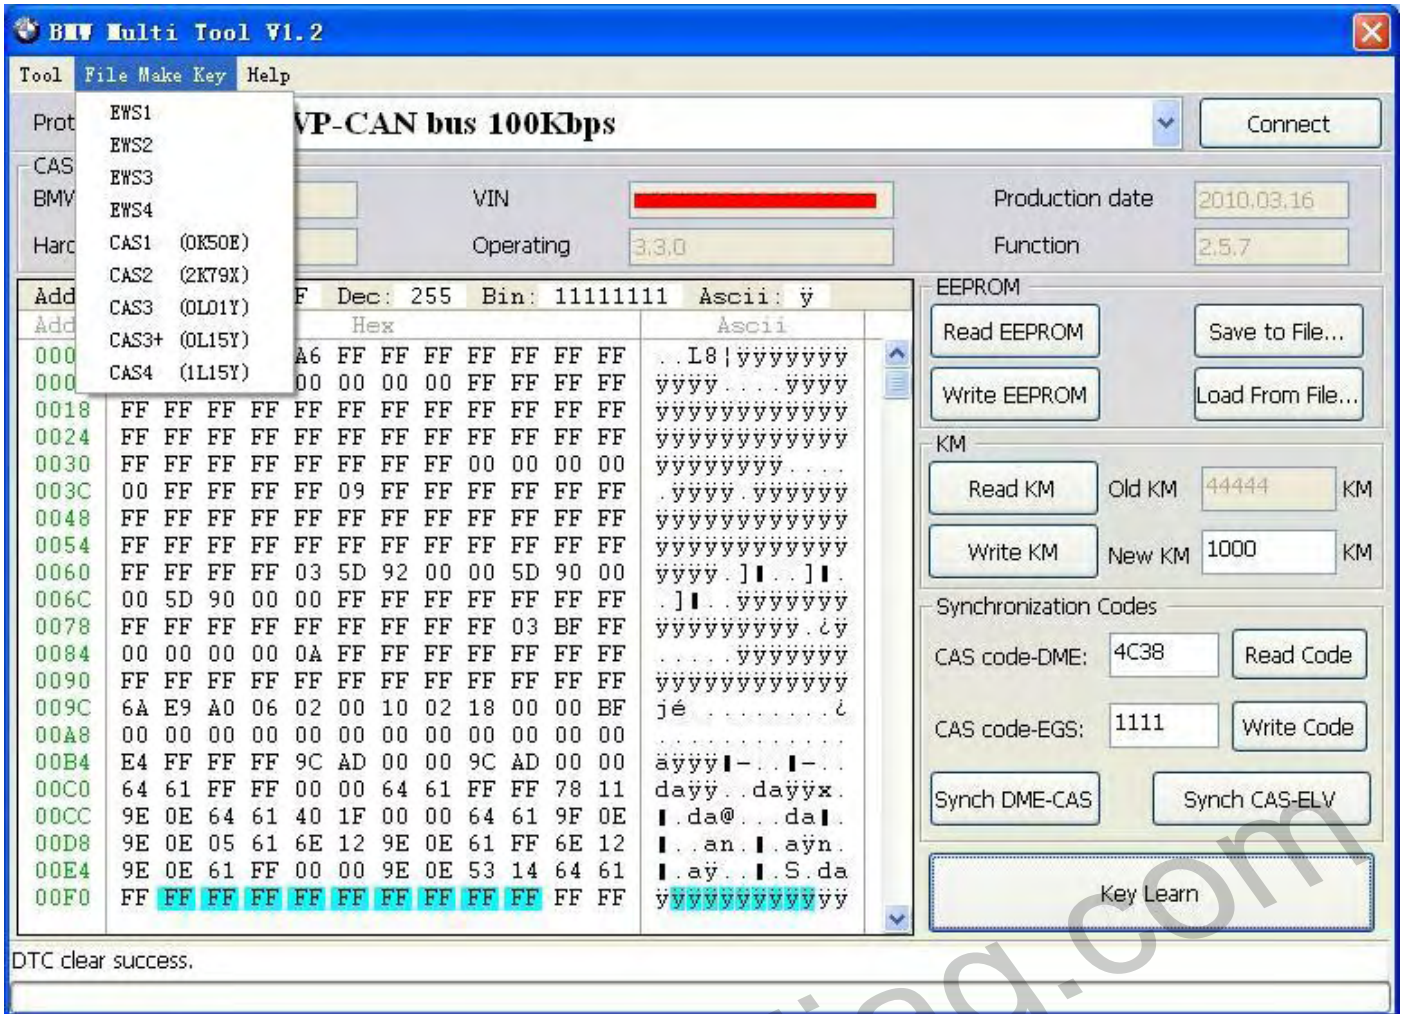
BMW Multi Tool V1.2

Tool File Make Key Help

EWS1
EWS2
EWS3
EWS4
CAS1 (0K50E)
CAS2 (2K79X)
CAS3 (0L01Y)
CAS3+ (0L15Y)
CAS4 (1L15Y)

Prot VP-CAN bus 100Kbps Connect

CAS
BMW VIN Production date 2010.03.16
Hard Operating 3.3.0 Function 2.5.7

Add F Dec: 255 Bin: 11111111 Ascii: ÿ
Add Hex Ascii

| | | |
|---|---|---|
| 000 | A6 FF FF FF FF FF FF FF | ..L8¦ÿÿÿÿÿÿÿ |
| 000 | 00 00 00 00 FF FF FF FF | ÿÿÿÿ....ÿÿÿÿ |
| 0018 | FF FF FF FF FF FF FF FF FF FF FF FF | ÿÿÿÿÿÿÿÿÿÿÿÿ |
| 0024 | FF FF FF FF FF FF FF FF FF FF FF FF | ÿÿÿÿÿÿÿÿÿÿÿÿ |
| 0030 | FF FF FF FF FF FF FF FF 00 00 00 00 | ÿÿÿÿÿÿÿÿ.... |
| 003C | 00 FF FF FF FF 09 FF FF FF FF FF FF | .ÿÿÿÿ.ÿÿÿÿÿÿ |
| 0048 | FF FF FF FF FF FF FF FF FF FF FF FF | ÿÿÿÿÿÿÿÿÿÿÿÿ |
| 0054 | FF FF FF FF FF FF FF FF FF FF FF FF | ÿÿÿÿÿÿÿÿÿÿÿÿ |
| 0060 | FF FF FF FF 03 5D 92 00 00 5D 90 00 | ÿÿÿÿ.]▌..]▌. |
| 006C | 00 5D 90 00 00 FF FF FF FF FF FF FF | .]▌..ÿÿÿÿÿÿÿ |
| 0078 | FF FF FF FF FF FF FF FF FF 03 BF FF | ÿÿÿÿÿÿÿÿÿ.¿ÿ |
| 0084 | 00 00 00 00 0A FF FF FF FF FF FF FF | .....ÿÿÿÿÿÿÿ |
| 0090 | FF FF FF FF FF FF FF FF FF FF FF FF | ÿÿÿÿÿÿÿÿÿÿÿÿ |
| 009C | 6A E9 A0 06 02 00 10 02 18 00 00 BF | jé .........¿ |
| 00A8 | 00 00 00 00 00 00 00 00 00 00 00 00 | ............ |
| 00B4 | E4 FF FF FF 9C AD 00 00 9C AD 00 00 | äÿÿÿ▌-..▌-.. |
| 00C0 | 64 61 FF FF 00 00 64 61 FF FF 78 11 | daÿÿ..daÿÿx. |
| 00CC | 9E 0E 64 61 40 1F 00 00 64 61 9F 0E | ▌.da@...da▌. |
| 00D8 | 9E 0E 05 61 6E 12 9E 0E 61 FF 6E 12 | ▌..an.▌.aÿn. |
| 00E4 | 9E 0E 61 FF 00 00 9E 0E 53 14 64 61 | ▌.aÿ..▌.S.da |
| 00F0 | FF FF FF FF FF FF FF FF FF FF FF FF | ÿÿÿÿÿÿÿÿÿÿÿÿ |

EEPROM
Read EEPROM Save to File...
Write EEPROM Load From File...

KM
Read KM Old KM 44444 KM
Write KM New KM 1000 KM

Synchronization Codes
CAS code-DME: 4C38 Read Code
CAS code-EGS: 1111 Write Code
Synch DME-CAS Synch CAS-ELV

Key Learn

DTC clear success.